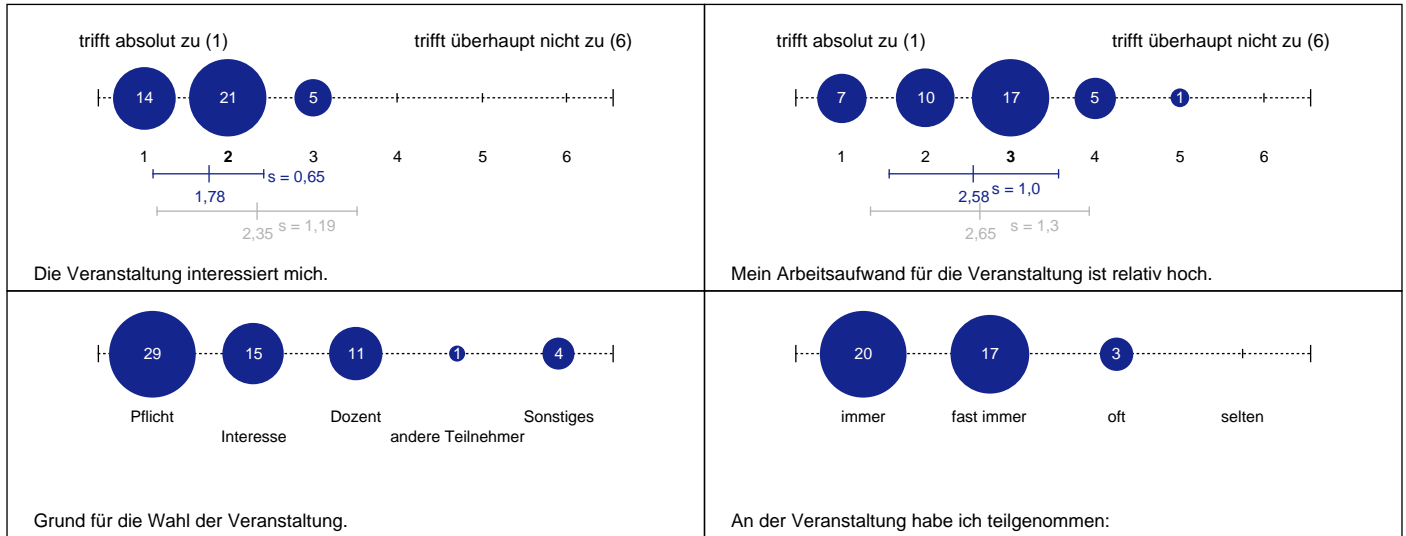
trifft absolut zu (1) trifft überhaupt nicht zu (6)

14 21 5

1 2 3 4 5 6

1,78 s = 0,65

2,35 s = 1,19

Die Veranstaltung interessiert mich.

trifft absolut zu (1) trifft überhaupt nicht zu (6)

7 10 17 5 1

1 2 3 4 5 6

2,58 s = 1,0

2,65 s = 1,3

Mein Arbeitsaufwand für die Veranstaltung ist relativ hoch.

29 15 11 1 4

Pflicht Interesse Dozent andere Teilnehmer Sonstiges

Grund für die Wahl der Veranstaltung.

20 17 3

immer fast immer oft selten

An der Veranstaltung habe ich teilgenommen: